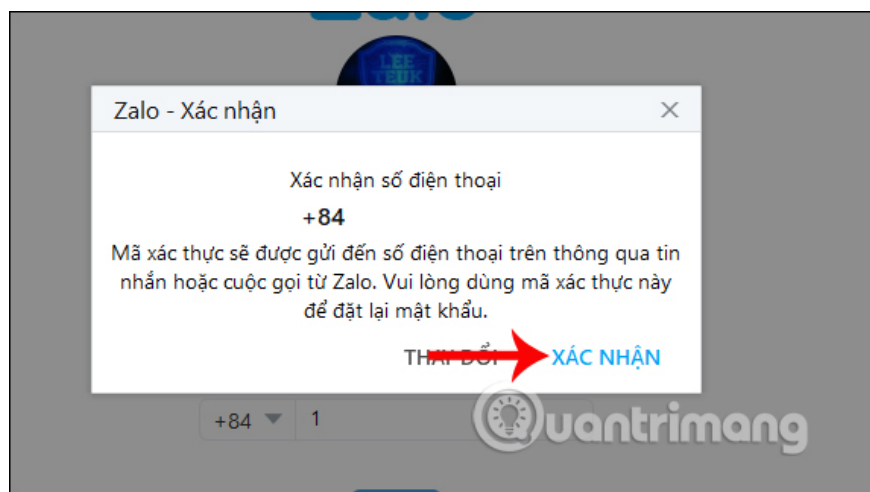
Zalo - Xác nhận

Xác nhận số điện thoại

+84

Mã xác thực sẽ được gửi đến số điện thoại trên thông qua tin nhắn hoặc cuộc gọi từ Zalo. Vui lòng dùng mã xác thực này để đặt lại mật khẩu.

THAY ĐỔI XÁC NHẬN

+84 1

Quantrimang